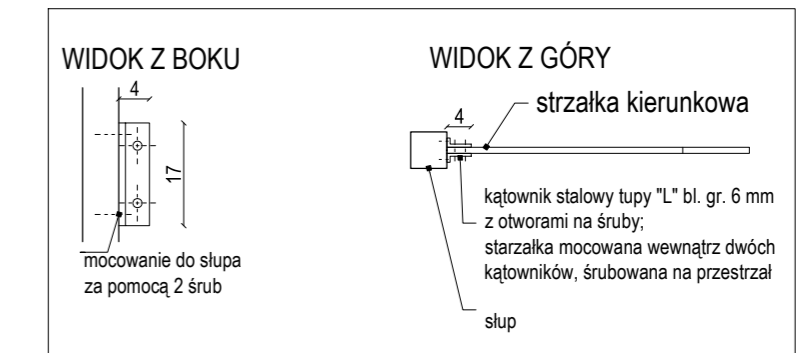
WIDOK Z BOKU

4

17

mocowanie do słupa za pomocą 2 śrub

WIDOK Z GÓRY

strzałka kierunkowa

4

kątownik stalowy tupy "L" bl. gr. 6 mm z otworami na śruby; starzałka mocowana wewnątrz dwóch kątowników, śrubowana na przestrzał

słup